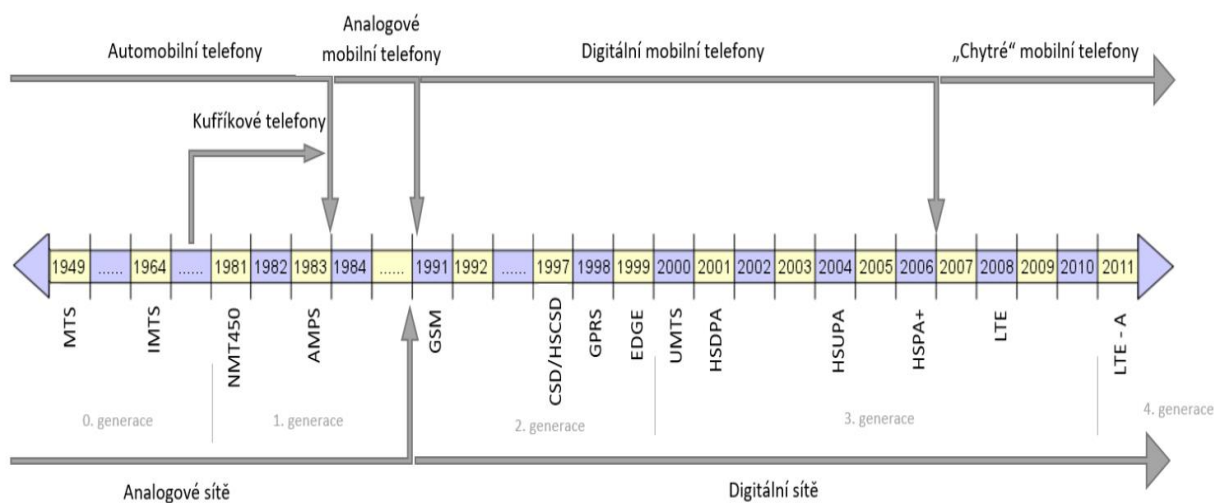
Automobilní telefony

Analogové mobilní telefony

Digitální mobilní telefony

„Chytré“ mobilní telefony

Kufříkové telefony

| 1949 | ...... | 1964 | ...... | 1981 | 1982 | 1983 | 1984 | ...... | 1991 | 1992 | ...... | 1997 | 1998 | 1999 | 2000 | 2001 | 2002 | 2003 | 2004 | 2005 | 2006 | 2007 | 2008 | 2009 | 2010 | 2011 |
|---|---|---|---|---|---|---|---|---|---|---|---|---|---|---|---|---|---|---|---|---|---|---|---|---|---|---|

MTS

IMTS

NMT450

AMPS

GSM

CSD/HSCSD

GPRS

EDGE

UMTS

HSDPA

HSUPA

HSPA+

LTE

LTE - A

0. generace

1. generace

2. generace

3. generace

4. generace

Analogové sítě

Digitální sítě